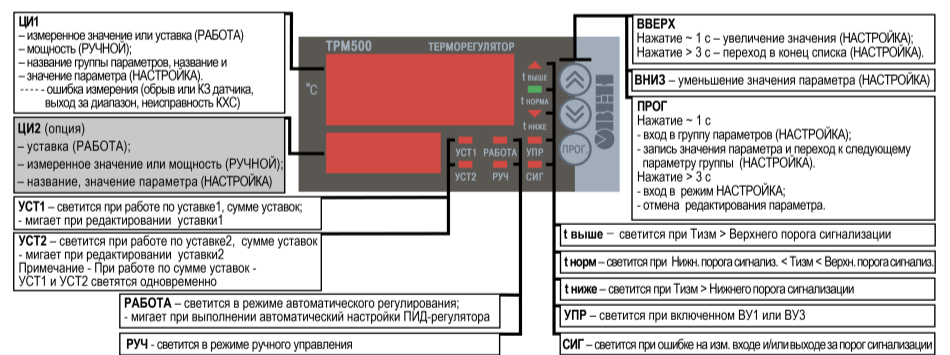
ЦИ1
– измеренное значение или уставка (РАБОТА)
– мощность (РУЧНОЙ);
– название группы параметров, название и
– значение параметра (НАСТРОЙКА).
----- ошибка измерения (обрыв или КЗ датчика, выход за диапазон, неисправность КХС)

ЦИ2 (опция)
– уставка (РАБОТА);
– измеренное значение или мощность (РУЧНОЙ);
– название, значение параметра (НАСТРОЙКА)

ТРМ500 ТЕРМОРЕГУЛЯТОР
°C
t выше
t норма
t ниже
УСТ1 РАБОТА УПР
УСТ2 РУЧ СИГ
ПРОГ.
ОВЕН

ВВЕРХ
Нажатие ~ 1 с – увеличение значения (НАСТРОЙКА);
Нажатие > 3 с – переход в конец списка (НАСТРОЙКА).

ВНИЗ – уменьшение значения параметра (НАСТРОЙКА)

ПРОГ
Нажатие ~ 1 с
- вход в группу параметров (НАСТРОЙКА);
- запись значения параметра и переход к следующему параметру группы (НАСТРОЙКА).
Нажатие > 3 с
- вход в режим НАСТРОЙКА;
- отмена редактирования параметра.

УСТ1 – светится при работе по уставке1, сумме уставок;
- мигает при редактировании уставки1

УСТ2 – светится при работе по уставке2, сумме уставок
- мигает при редактировании уставки2
Примечание - При работе по сумме уставок - УСТ1 и УСТ2 светятся одновременно

РАБОТА – светится в режиме автоматического регулирования;
- мигает при выполнении автоматический настройки ПИД-регулятора

РУЧ - светится в режиме ручного управления

t выше – светится при Тизм > Верхнего порога сигнализации

t норм – светится при Нижн. порога сигнализ. < Тизм < Верхн. порога сигнализ.

t ниже – светится при Тизм > Нижнего порога сигнализации

УПР – светится при включенном ВУ1 или ВУ3

СИГ – светится при ошибке на изм. входе и/или выходе за порог сигнализации